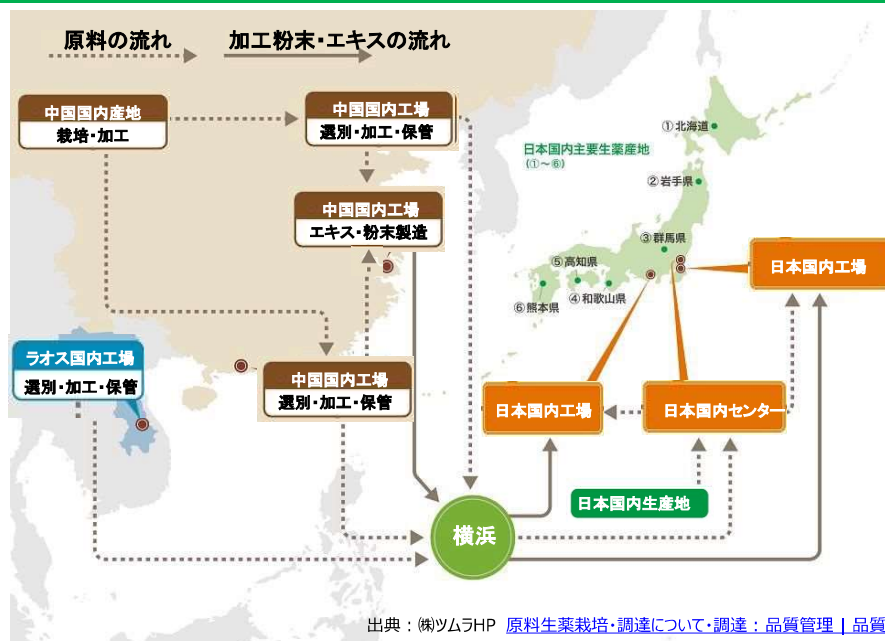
原料の流れ

加工粉末・エキスの流れ

中国国内産地
栽培・加工

中国国内工場
選別・加工・保管

中国国内工場
エキス・粉末製造

ラオス国内工場
選別・加工・保管

中国国内工場
選別・加工・保管

日本国内主要生薬産地
(①～⑥)

① 北海道

② 岩手県

③ 群馬県

⑤ 高知県

④ 和歌山県

⑥ 熊本県

日本国内工場

日本国内工場

日本国内センター

日本国内生産地

横浜

出典：㈱ツムラHP 原料生薬栽培・調達について・調達：品質管理 | 品質